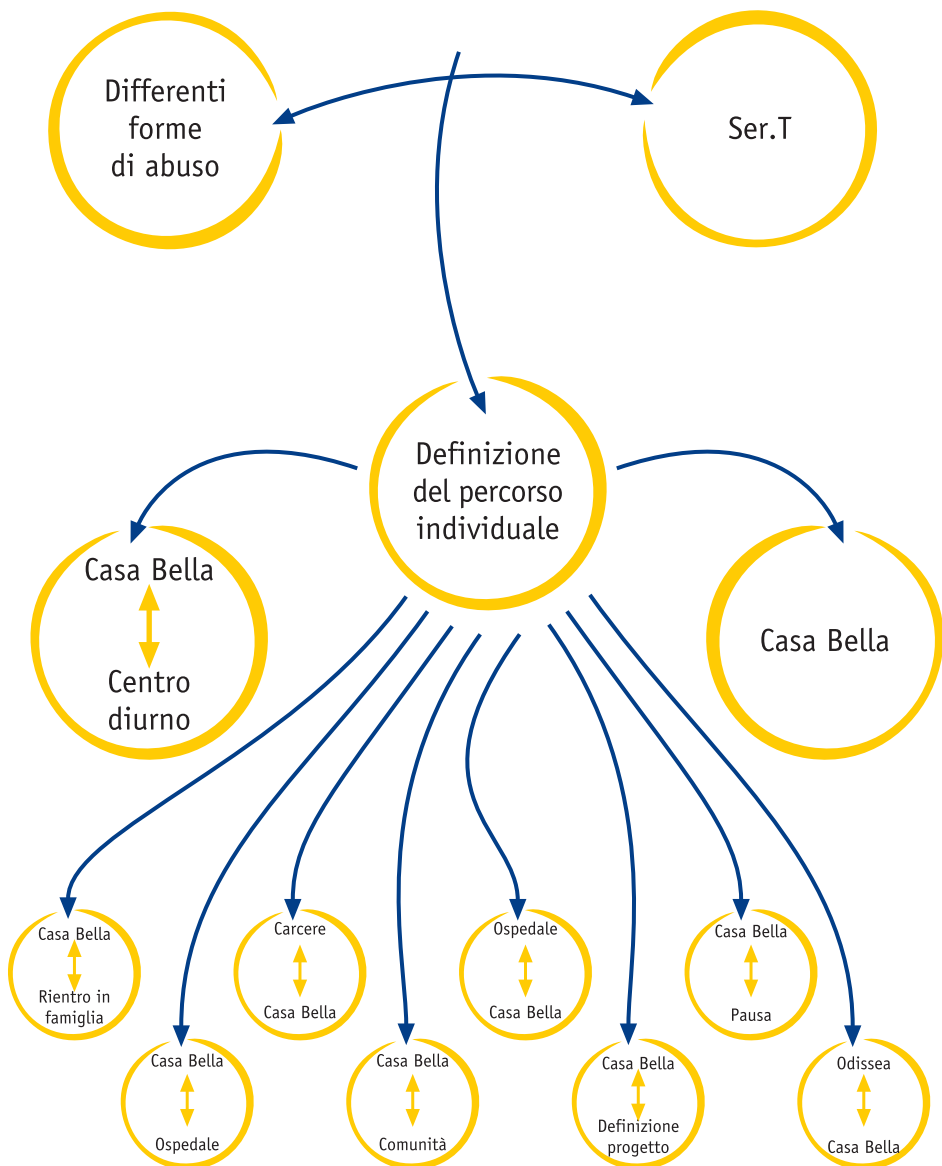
Differenti forme di abuso

Ser.T

Definizione del percorso individuale

Casa Bella

Centro diurno

Casa Bella

Casa Bella

Rientro in famiglia

Casa Bella

Ospedale

Carcere

Casa Bella

Casa Bella

Comunità

Ospedale

Casa Bella

Casa Bella

Definizione progetto

Casa Bella

Pausa

Odissea

Casa Bella